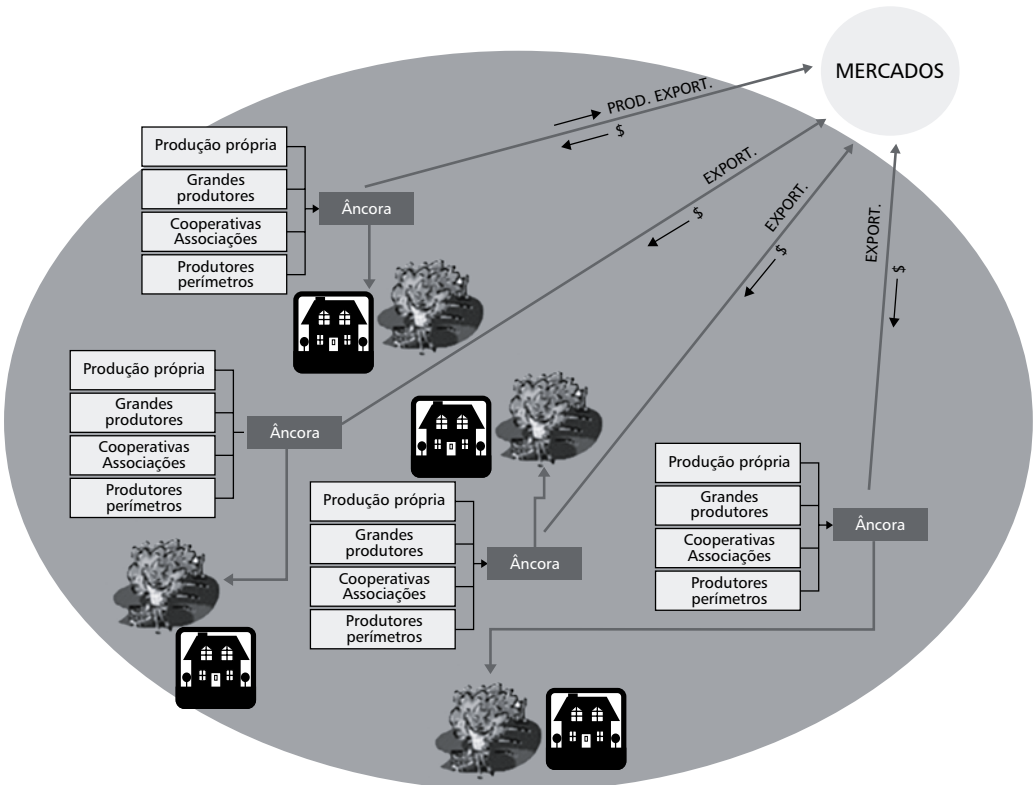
MERCADOS

PROD. EXPORT.

$

Produção própria

Grandes produtores

Cooperativas Associações

Produtores perímetros

Âncora

EXPORT.

$

EXPORT.

$

EXPORT.

$

Produção própria

Grandes produtores

Cooperativas Associações

Produtores perímetros

Âncora

Produção própria

Grandes produtores

Cooperativas Associações

Produtores perímetros

Âncora

Produção própria

Grandes produtores

Cooperativas Associações

Produtores perímetros

Âncora